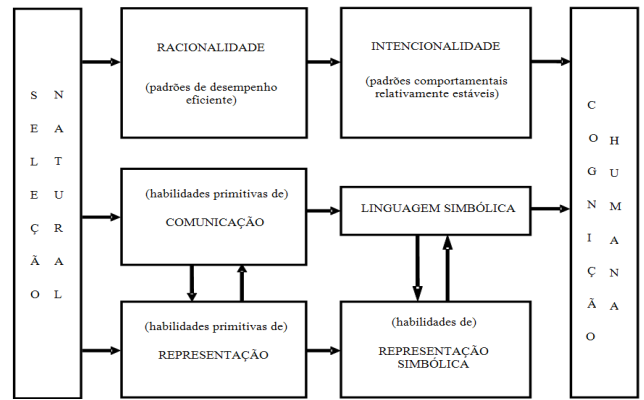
S E L E Ç Ã O

N A T U R A L

RACIONALIDADE

(padrões de desempenho eficiente)

INTENCIONALIDADE

(padrões comportamentais relativamente estáveis)

C O G N I Ç Ã O

H U M A N A

(habilidades primitivas de)

COMUNICAÇÃO

LINGUAGEM SIMBÓLICA

(habilidades primitivas de)

REPRESENTAÇÃO

(habilidades de)

REPRESENTAÇÃO SIMBÓLICA